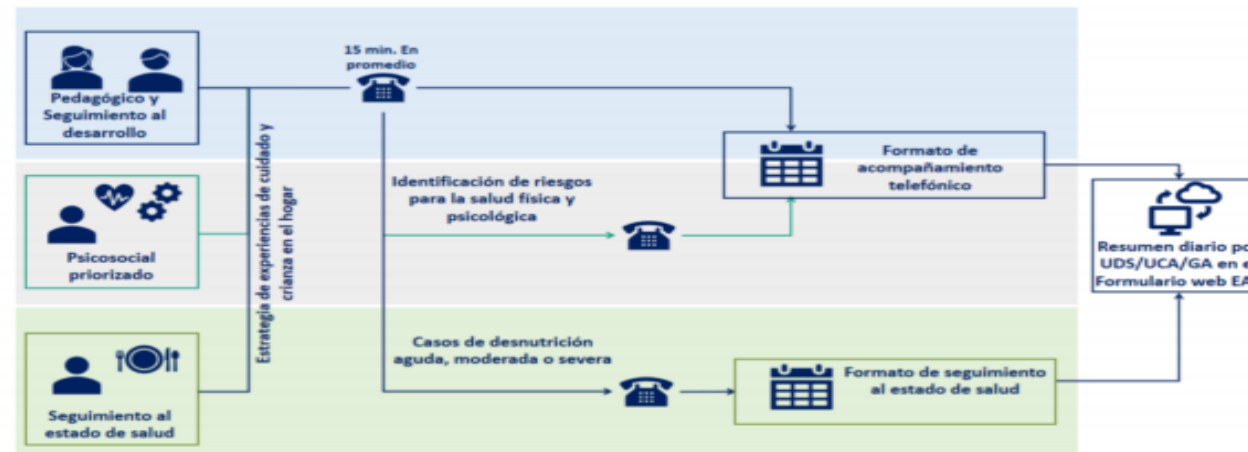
Pedagógico y Seguimiento al desarrollo

15 min. En promedio

Estrategia de experiencias de cuidado y crianza en el hogar

Formato de acompañamiento telefónico

Psicosocial priorizado

Identificación de riesgos para la salud física y psicológica

Resumen diario po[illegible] UDS/UCA/GA en e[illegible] Formulario web EA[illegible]

Seguimiento al estado de salud

Casos de desnutrición aguda, moderada o severa

Formato de seguimiento al estado de salud